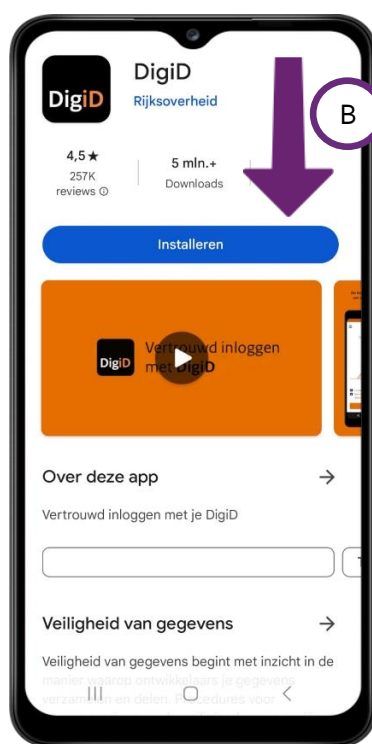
DigiD

DigiD
Rijksoverheid

B

4,5 ★
257K reviews ⓘ

5 mln.+
Downloads

Installeren

DigiD Vertrouwd inloggen met DigiD

Over deze app →

Vertrouwd inloggen met je DigiD

Veiligheid van gegevens →

Veiligheid van gegevens begint met inzicht in de manier waarop ontwikkelaars je gegevens verzamelen en delen. Procedures voor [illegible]